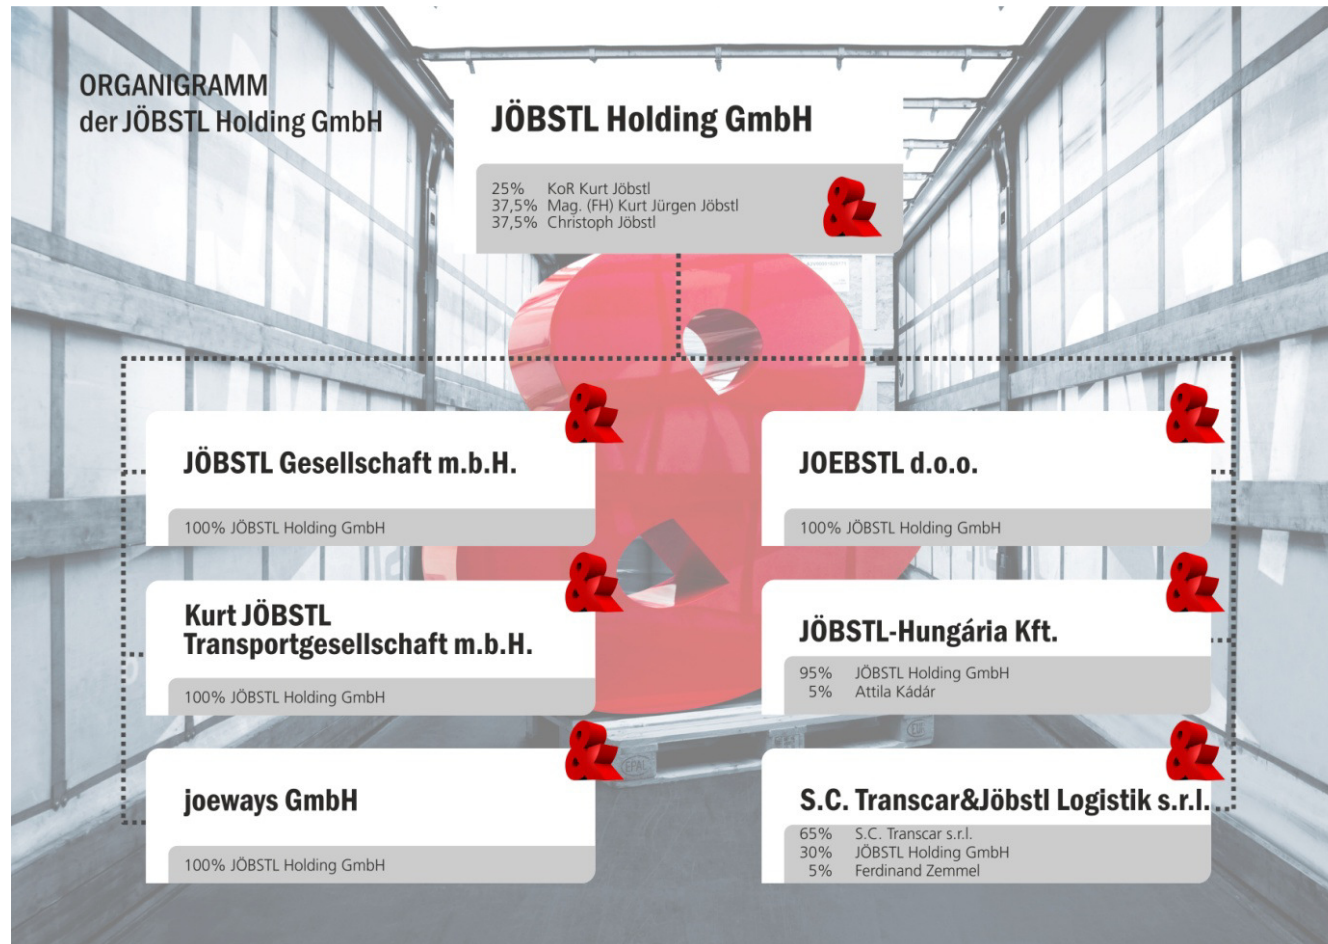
ORGANIGRAMM
der JÖBSTL Holding GmbH

JÖBSTL Holding GmbH

25% KoR Kurt Jöbstl
37,5% Mag. (FH) Kurt Jürgen Jöbstl
37,5% Christoph Jöbstl

JÖBSTL Gesellschaft m.b.H.

100% JÖBSTL Holding GmbH

Kurt JÖBSTL Transportgesellschaft m.b.H.

100% JÖBSTL Holding GmbH

joeways GmbH

100% JÖBSTL Holding GmbH

JOEBSTL d.o.o.

100% JÖBSTL Holding GmbH

JÖBSTL-Hungária Kft.

95% JÖBSTL Holding GmbH
5% Attila Kádár

S.C. Transcar&Jöbstl Logistik s.r.l.

65% S.C. Transcar s.r.l.
30% JÖBSTL Holding GmbH
5% Ferdinand Zemmel